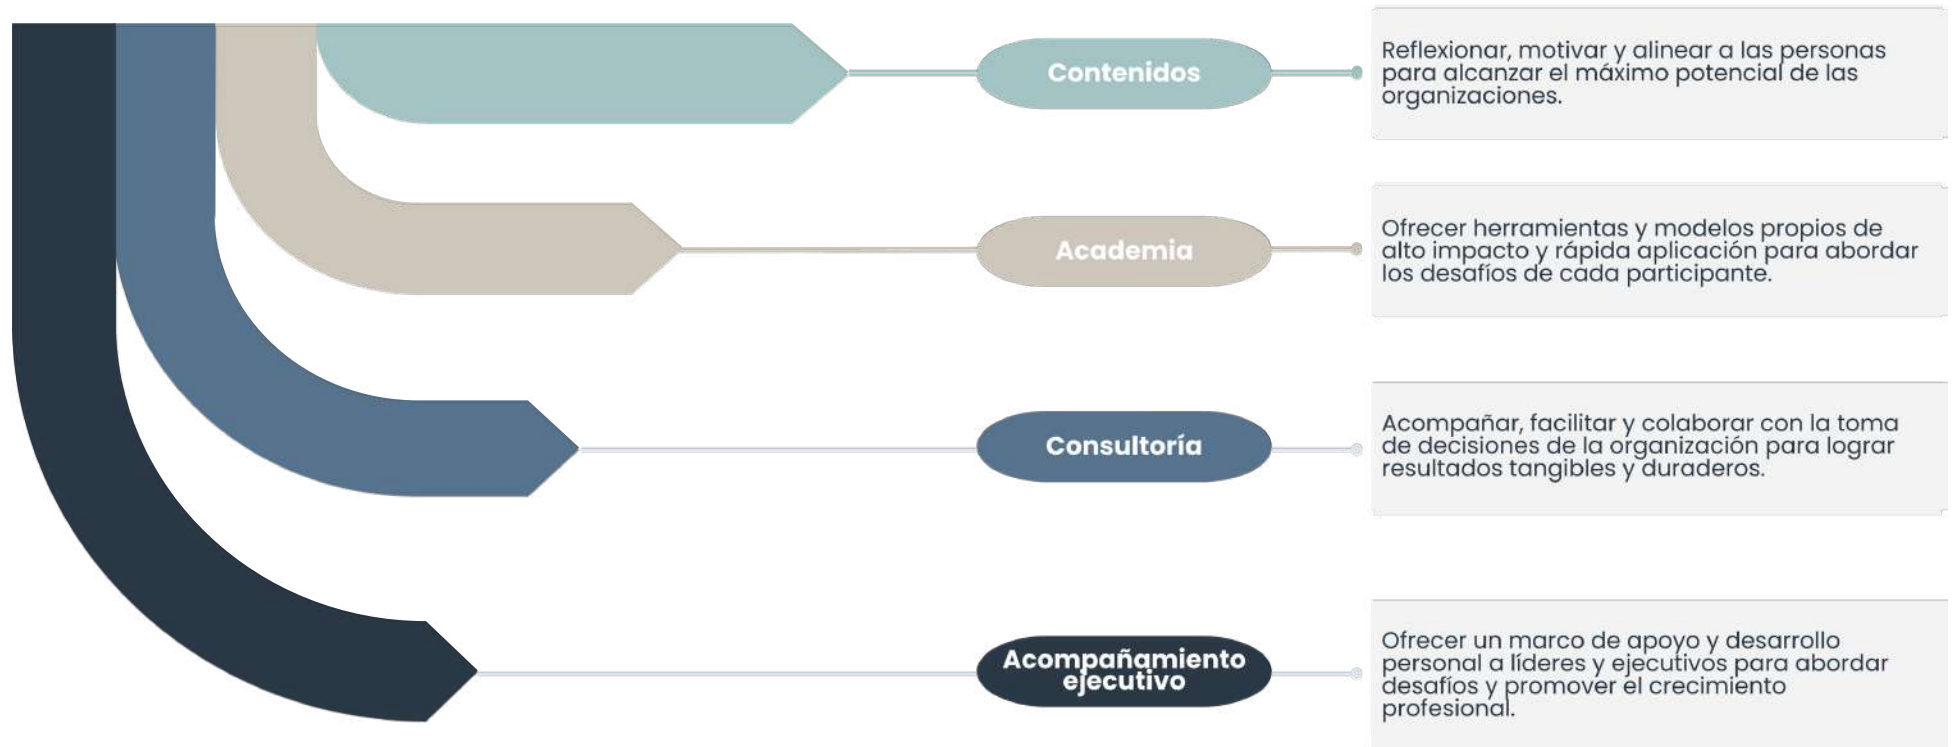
Contenidos

Reflexionar, motivar y alinear a las personas para alcanzar el máximo potencial de las organizaciones.

Academia

Ofrecer herramientas y modelos propios de alto impacto y rápida aplicación para abordar los desafíos de cada participante.

Consultoría

Acompañar, facilitar y colaborar con la toma de decisiones de la organización para lograr resultados tangibles y duraderos.

Acompañamiento ejecutivo

Ofrecer un marco de apoyo y desarrollo personal a líderes y ejecutivos para abordar desafíos y promover el crecimiento profesional.